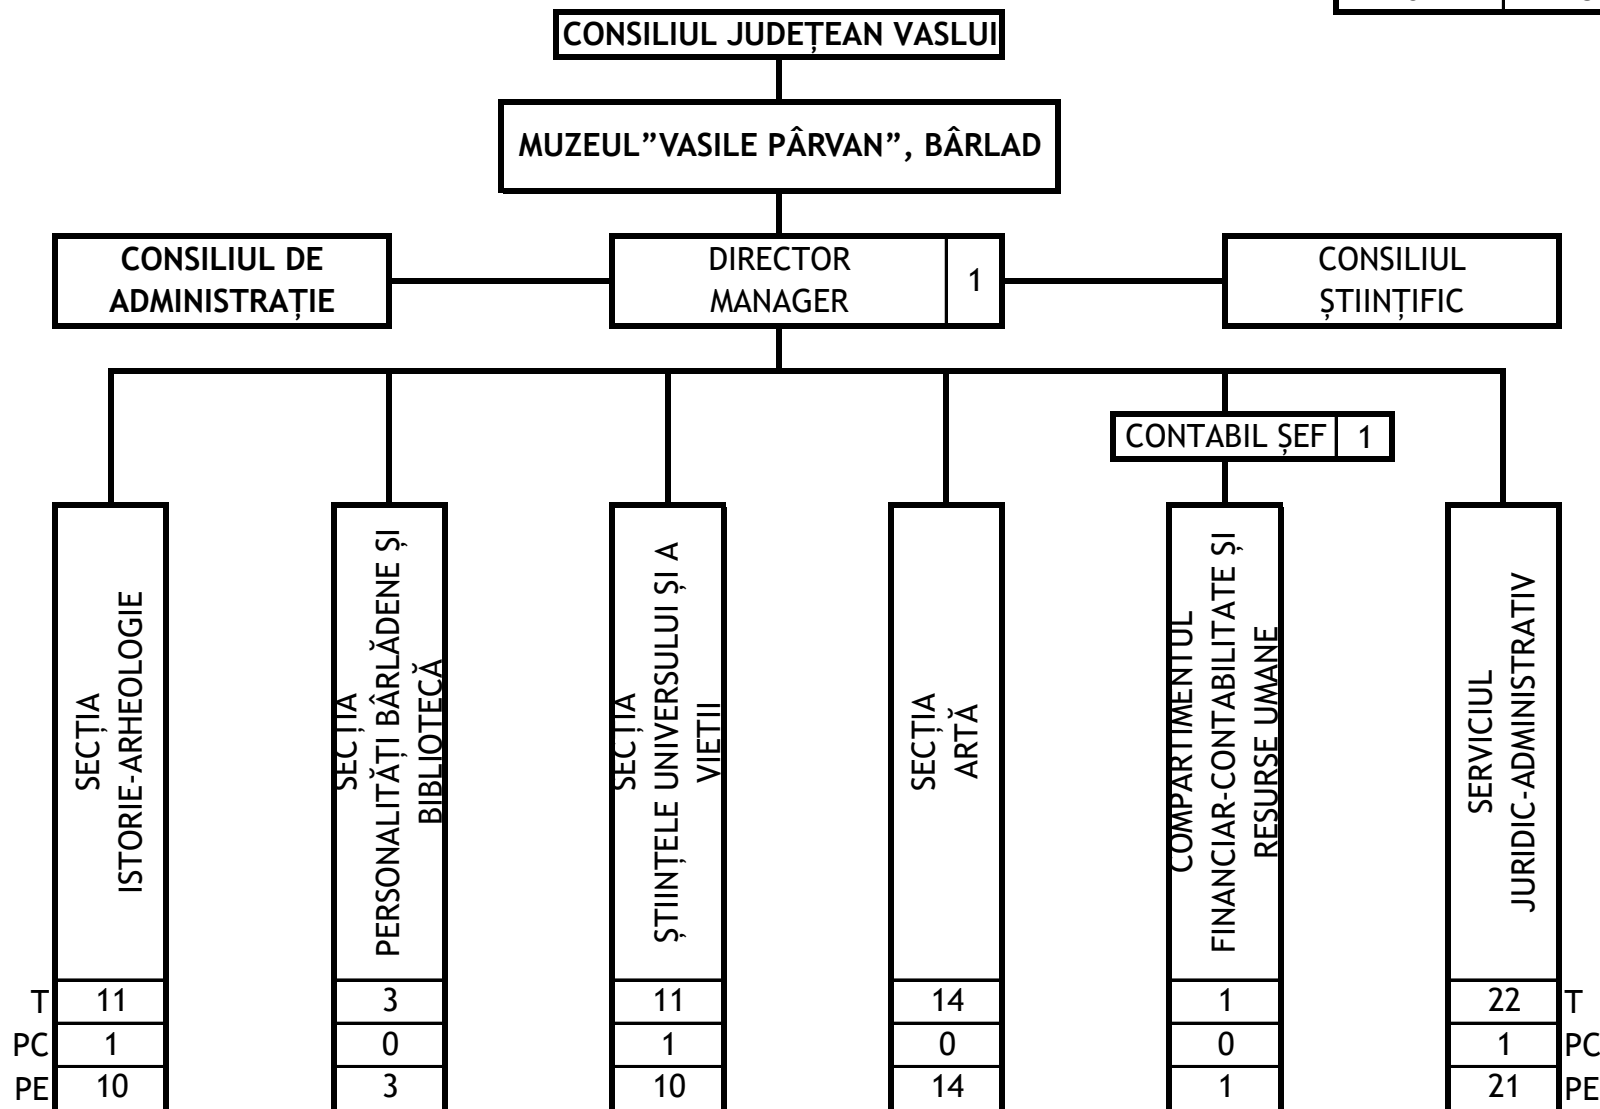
CONSILIUL JUDEȚEAN VASLUI

MUZEUL"VASILE PÂRVAN", BÂRLAD

CONSILIUL DE ADMINISTRAȚIE

DIRECTOR MANAGER 1

CONSILIUL ȘTIINȚIFIC

CONTABIL ȘEF 1

SECȚIA ISTORIE-ARHEOLOGIE

SECȚIA PERSONALITĂȚI BÂRLĂDENE ȘI BIBLIOTECĂ

SECȚIA ȘTIINȚELE UNIVERSULUI ȘI A VIEȚII

SECȚIA ARTĂ

COMPARTIMENTUL FINANCIAR-CONTABILITATE ȘI RESURSE UMANE

SERVICIUL JURIDIC-ADMINISTRATIV

| | ISTORIE-ARHEOLOGIE | PERSONALITĂȚI | ȘTIINȚELE | ARTĂ | FINANCIAR | JURIDIC | |
|---|---|---|---|---|---|---|---|
| T | 11 | 3 | 11 | 14 | 1 | 22 | T |
| PC | 1 | 0 | 1 | 0 | 0 | 1 | PC |
| PE | 10 | 3 | 10 | 14 | 1 | 21 | PE |